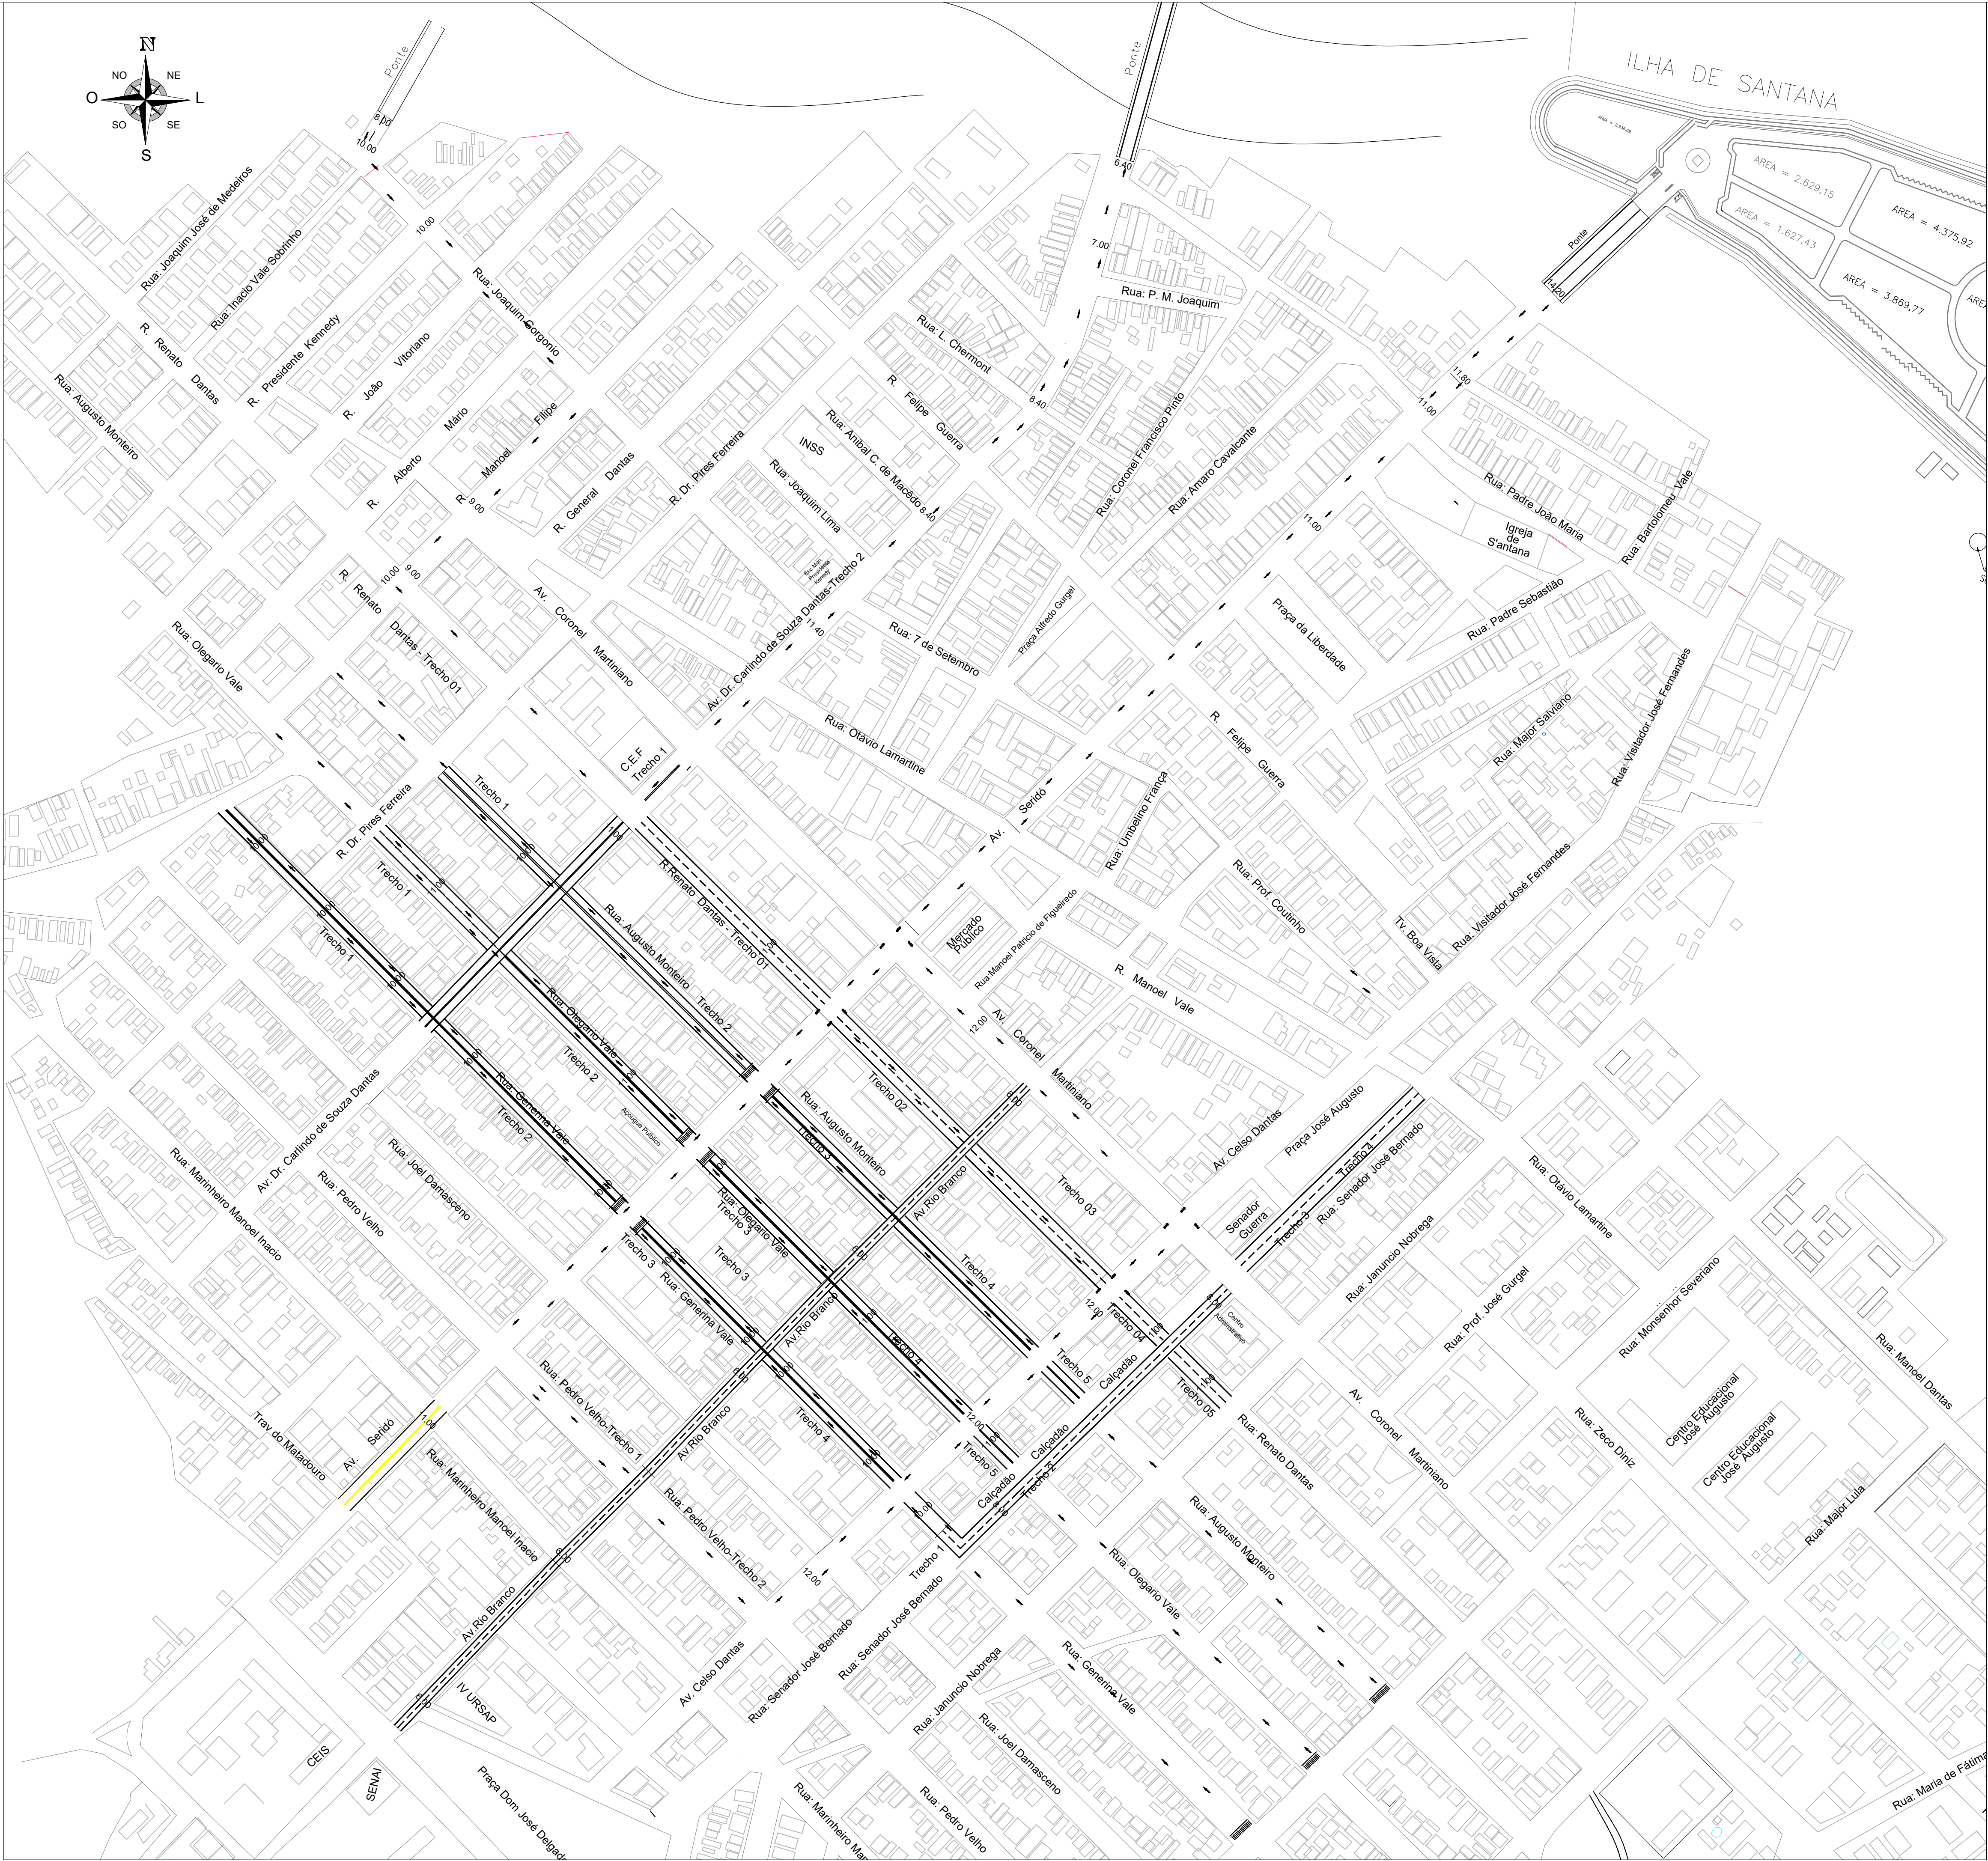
N
NO
NE
O
L
SO
SE
S

Ponte
8.00
10.00
Ponte
6.40
ILHA DE SANTANA
AREA = 2.629,15
AREA = 1.627,43
AREA = 4.375,92
AREA = 3.869,77
Ponte
14.20
7.00
Rua: P. M. Joaquim
10.00
Rua: Joaquim José de Medeiros
Rua: Inacio Vale Sobrinho
R. Renato Dantas
R. Presidente Kennedy
Rua: Joaquim Gorgonio
R. João Vitoriano
Rua: Augusto Monteiro
R. Alberto Mário
R. Manoel Filipe
9.00
R. General Dantas
R. Dr. Pires Ferreira
Rua: L. Chermont
R. Felipe Guerra
8.40
Rua: Coronel Francisco Pinto
Rua: Amaro Cavalcante
11.80
11.00
Rua: Padre João Maria
Rua: Bartolomeu Vale
Igreja de S'antana
INSS
Rua: Anibal C. de Macêdo
8.40
Rua: Joaquim Lima
11.00
Av. Dr. Carlindo de Souza Dantas-Trecho 2
11.40
Rua: 7 de Setembro
Praça Alfredo Gurgel
Praça da Liberdade
Rua: Padre Sebastião
R. Renato Dantas - Trecho 01
10.00
9.00
Av. Coronel Martiniano
Rua: Olegario Vale
Rua: Otávio Lamartine
C.E.F Trecho 1
Av. Seridó
R. Felipe Guerra
Rua: Major Salviano
Rua: Visitador José Fernandes
Rua: Umbelino França
Trecho 1
R. Dr. Pires Ferreira
Trecho 1
Trecho 1
R.Renato Dantas - Trecho 01
Rua: Augusto Monteiro
Trecho 2
Rua: Prof. Coutinho
Tv. Boa Vista
Rua: Visitador José Fernandes
Mercado Público
Rua:Manoel Palacio de Figueiredo
R. Manoel Vale
12.00
Av. Coronel Martiniano
Rua: Olegario Vale
Trecho 2
Rua: Generina Vale
Trecho 2
Av. Dr. Carlindo de Souza Dantas
Trecho 02
Rua: Augusto Monteiro
Trecho 3
Av. Celso Dantas
Praça José Augusto
Trecho 03
Rua: Joel Damasceno
Rua: Pedro Velho
Rua: Marinheiro Manoel Inacio
Rua: Olegario Vale
Trecho 3
Av.Rio Branco
Trecho 3
Rua: Generina Vale
Trecho 3
Trecho 4
Senador Guerra
Trecho 3
Trecho 3
Rua: Senador José Bernado
Rua: Otávio Lamartine
Rua: Janúncio Nobrega
Av.Rio Branco
Trecho 4
12.00
Trecho 04
Trecho 5
Calçadão
Trecho 05
Centro Administrativo
Rua: Prof. José Gurgel
Rua: Monsenhor Severiano
Rua: Manoel Dantas
Rua: Pedro Velho-Trecho 1
Av.Rio Branco
Trecho 4
12.00
Trecho 5
Calçadão
Calçadão
Trecho 2
Rua: Renato Dantas
Av. Coronel Martiniano
Rua: Zeco Diniz
Centro Educacional José Augusto
Centro Educacional José Augusto
Rua: Major Lula
Trav do Matadouro
Av. Seridó
Rua: Marinheiro Manoel Inacio
Rua: Pedro Velho-Trecho 2
12.00
Trecho
12.00
Rua: Augusto Monteiro
Rua: Olegario Vale
Av.Rio Branco
Rua: Senador José Bernado
Rua: Senador José Bernado
Av. Celso Dantas
Rua: Janúncio Nobrega
Rua: Generina Vale
IV URSAP
CEIS
SENAI
Praça Dom José Delgado
Rua: Joel Damasceno
Rua: Marinheiro Ma
Rua: Pedro Velho
Rua: Maria de Fátima